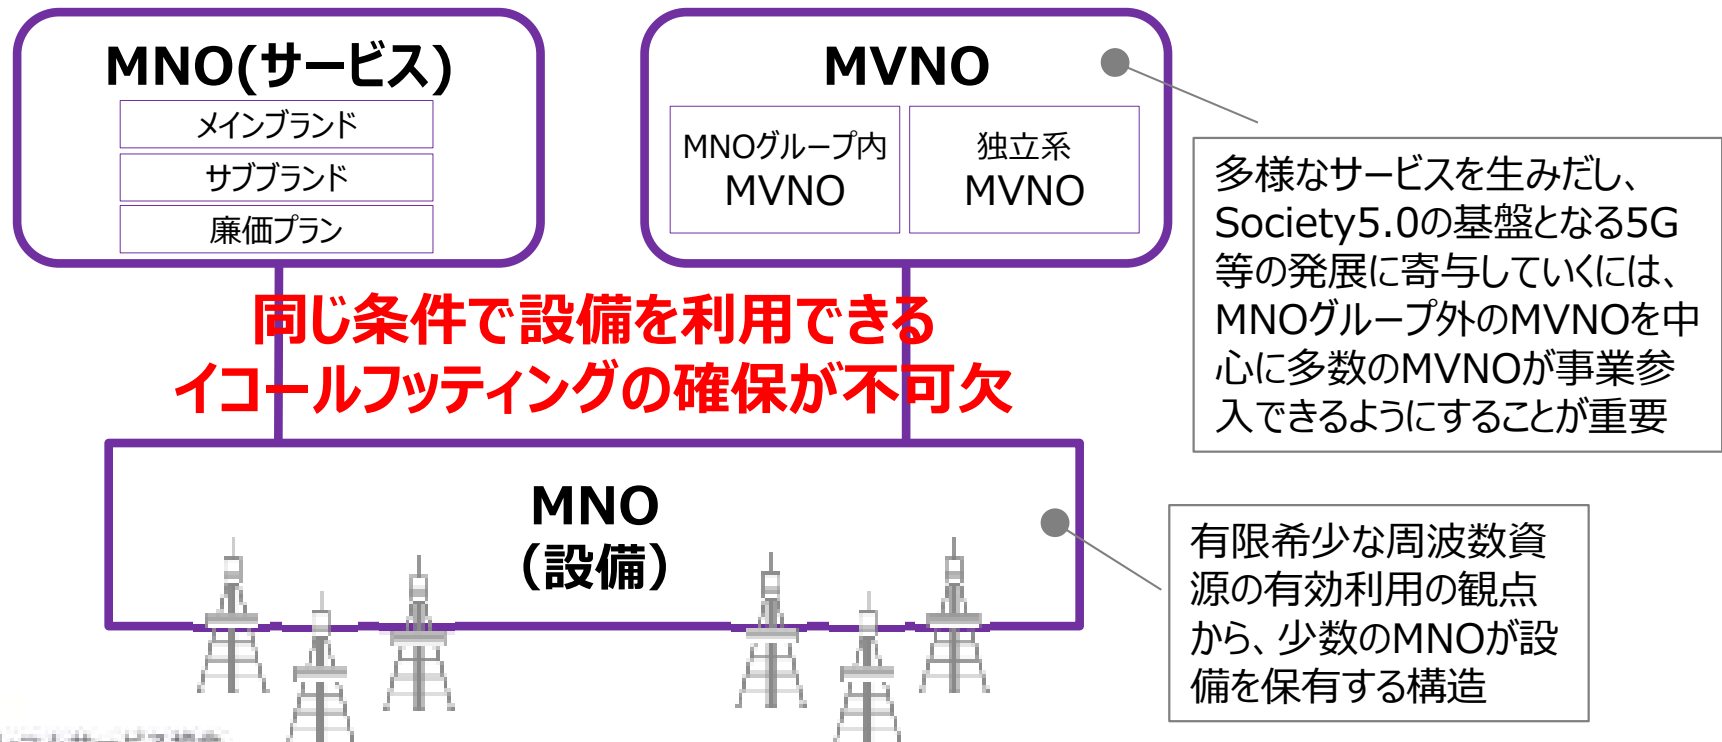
MNO(サービス)

メインブランド

サブブランド

廉価プラン

MVNO

MNOグループ内 MVNO

独立系 MVNO

多様なサービスを生みだし、Society5.0の基盤となる5G等の発展に寄与していくには、MNOグループ外のMVNOを中心に多数のMVNOが事業参入できるようにすることが重要

同じ条件で設備を利用できる
イコールフッティングの確保が不可欠

MNO
(設備)

有限希少な周波数資源の有効利用の観点から、少数のMNOが設備を保有する構造

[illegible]